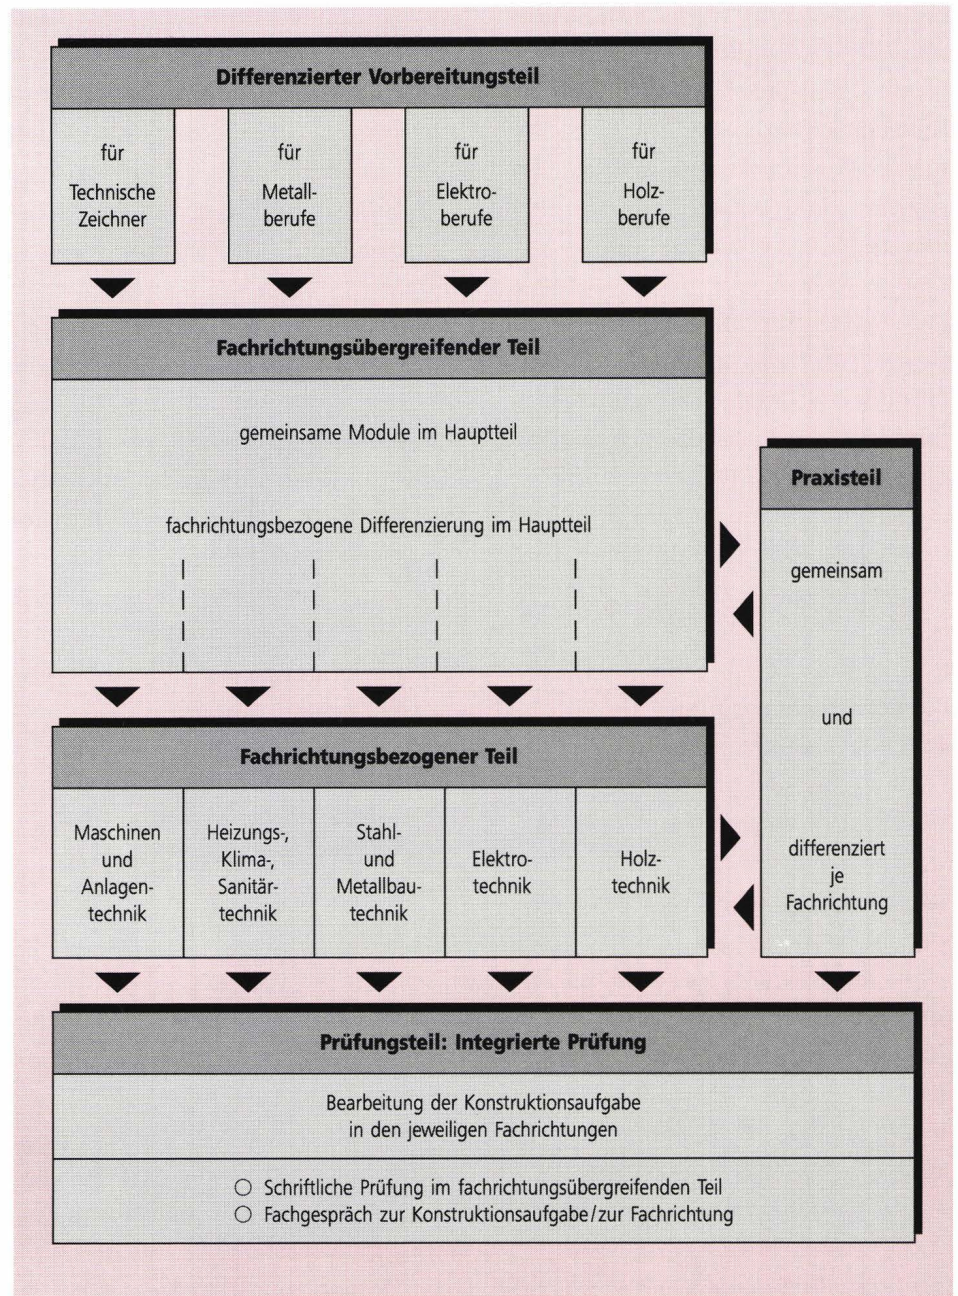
Differenzierter Vorbereitungsteil

für Technische Zeichner

für Metallberufe

für Elektroberufe

für Holzberufe

Fachrichtungsübergreifender Teil

gemeinsame Module im Hauptteil

fachrichtungsbezogene Differenzierung im Hauptteil

Praxisteil

gemeinsam

und

differenziert je Fachrichtung

Fachrichtungsbezogener Teil

Maschinen und Anlagentechnik

Heizungs-, Klima-, Sanitärtechnik

Stahl- und Metallbautechnik

Elektrotechnik

Holztechnik

Prüfungsteil: Integrierte Prüfung

Bearbeitung der Konstruktionsaufgabe in den jeweiligen Fachrichtungen

○ Schriftliche Prüfung im fachrichtungsübergreifenden Teil
○ Fachgespräch zur Konstruktionsaufgabe/zur Fachrichtung